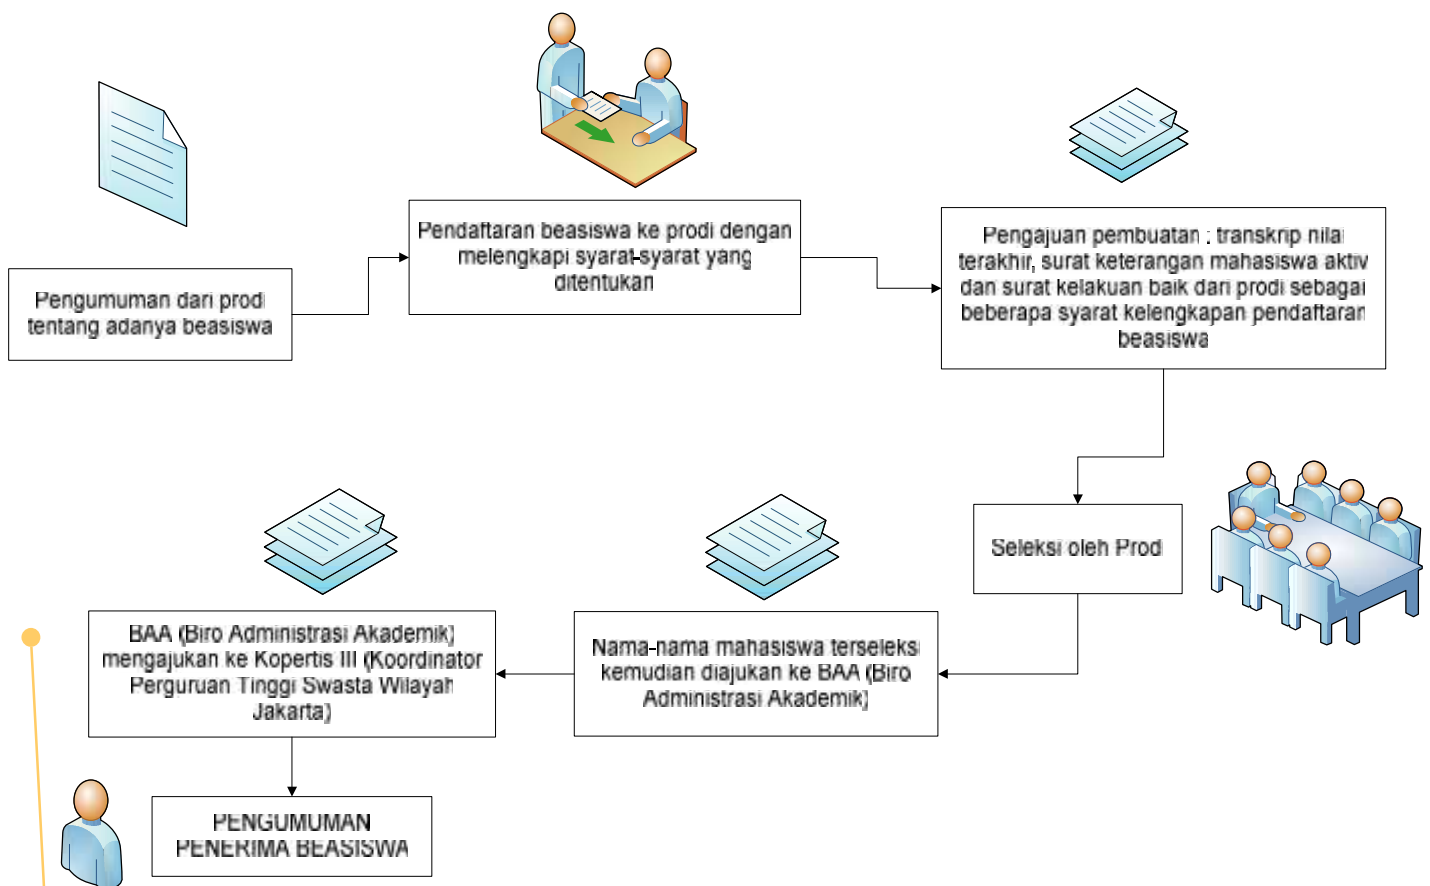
Pengumuman dari prodi tentang adanya beasiswa

Pendaftaran beasiswa ke prodi dengan melengkapi syarat-syarat yang ditentukan

Pengajuan pembuatan : transkrip nilai terakhir, surat keterangan mahasiswa aktiv dan surat kelakuan baik dari prodi sebagai beberapa syarat kelengkapan pendaftaran beasiswa

Seleksi oleh Prodi

Nama-nama mahasiswa terseleksi kemudian diajukan ke BAA (Biro Administrasi Akademik)

BAA (Biro Administrasi Akademik) mengajukan ke Kopertis III (Koordinator Perguruan Tinggi Swasta Wilayah Jakarta)

PENGUMUMAN PENERIMA BEASISWA